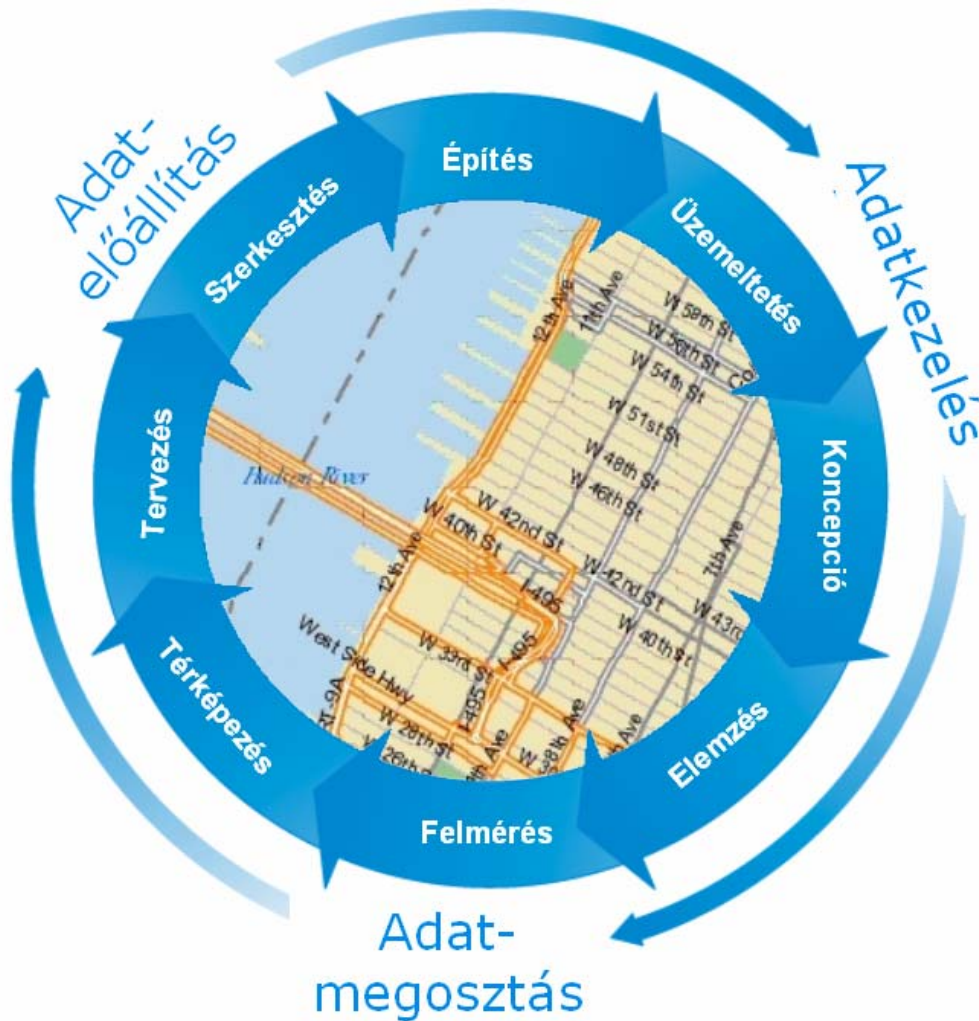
Adat-
előállítás

Adatkezelés

Adat-
megosztás

Építés

Üzemeltetés

Koncepció

Elemzés

Felmérés

Térképezés

Tervezés

Szerkesztés

Hudson River

12th Ave

11th Ave

W 59th St

W 56th St

W 54th St

W 51st St

W 48th St

W 46th St

W 42nd St

W 40th St

12th Ave

I-495

W 42nd St

W 40th St

7th Ave

W 43rd

West Side Hwy

W 33rd St

I-495

I-495 St

W 28th St

26th

9A

8th Ave

Ave

Ave